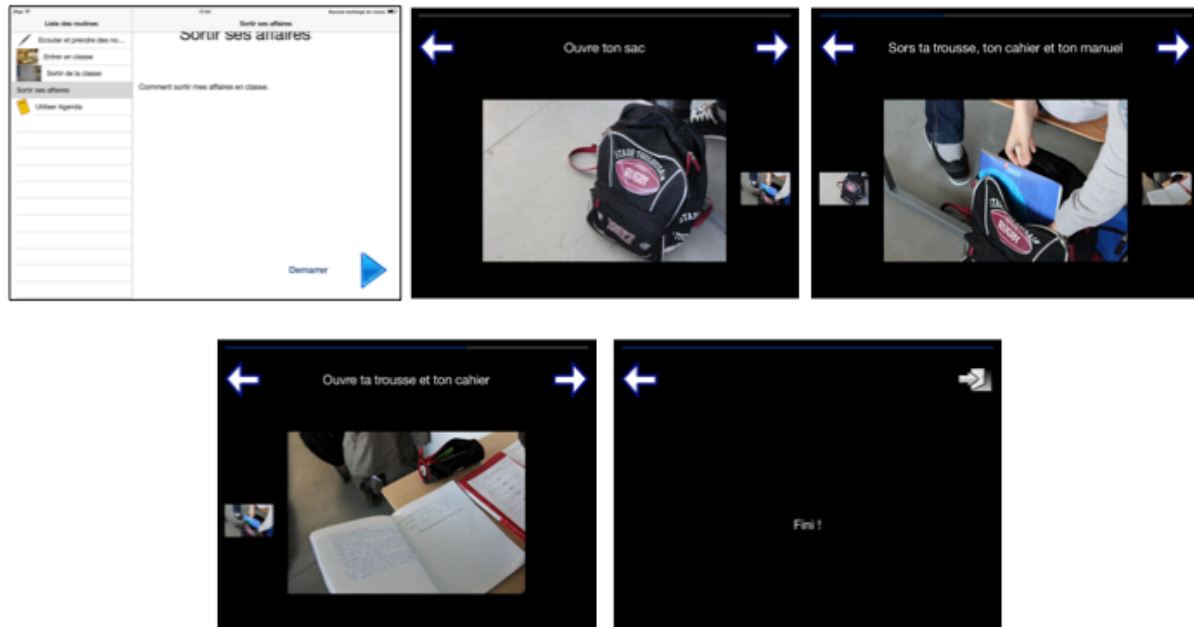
iPad
17:04
Aucune recharge en cours

Liste des routines
Ecouter et prendre des no...
Entrer en classe
Sortir de la classe
Sortir ses affaires
Utiliser Agenda

Sortir ses affaires
Sortir ses affaires
Comment sortir mes affaires en classe.
Demarrer

Ouvre ton sac

Sors ta trousse, ton cahier et ton manuel

Ouvre ta trousse et ton cahier

Fini !